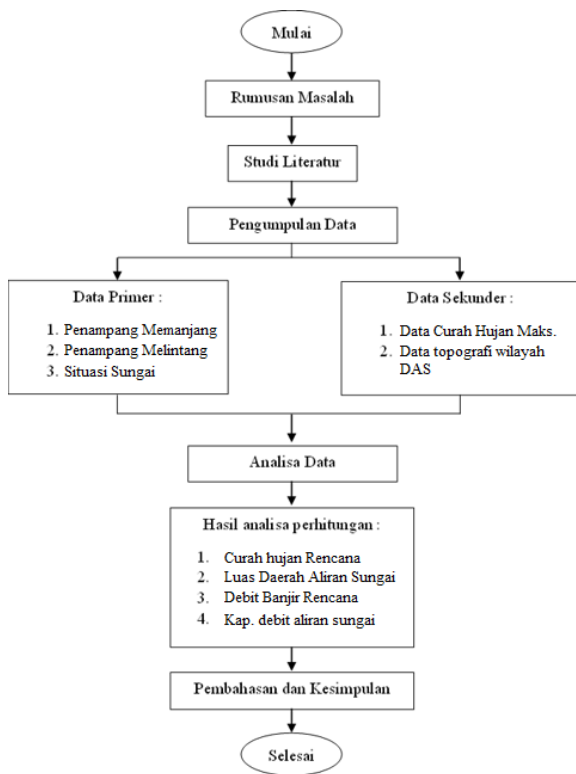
Mulai

Rumusan Masalah

Studi Literatur

Pengumpulan Data

Data Primer :

1. Penampang Memanjang
2. Penampang Melintang
3. Situasi Sungai

Data Sekunder :

1. Data Curah Hujan Maks.
2. Data topografi wilayah DAS

Analisa Data

Hasil analisa perhitungan :

1. Curah hujan Rencana
2. Luas Daerah Aliran Sungai
3. Debit Banjir Rencana
4. Kap. debit aliran sungai

Pembahasan dan Kesimpulan

Selesai